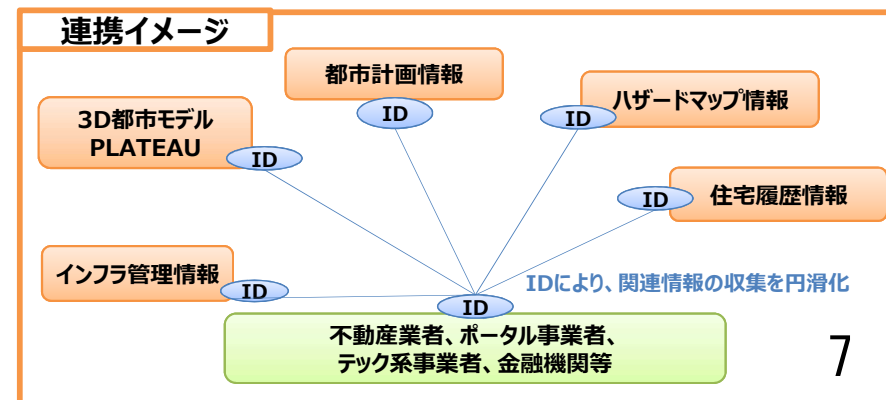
連携イメージ

都市計画情報

ID

ハザードマップ情報

ID

3D都市モデル PLATEAU

ID

住宅履歴情報

ID

インフラ管理情報

ID

IDにより、関連情報の収集を円滑化

ID

不動産業者、ポータル事業者、
テック系事業者、金融機関等

7